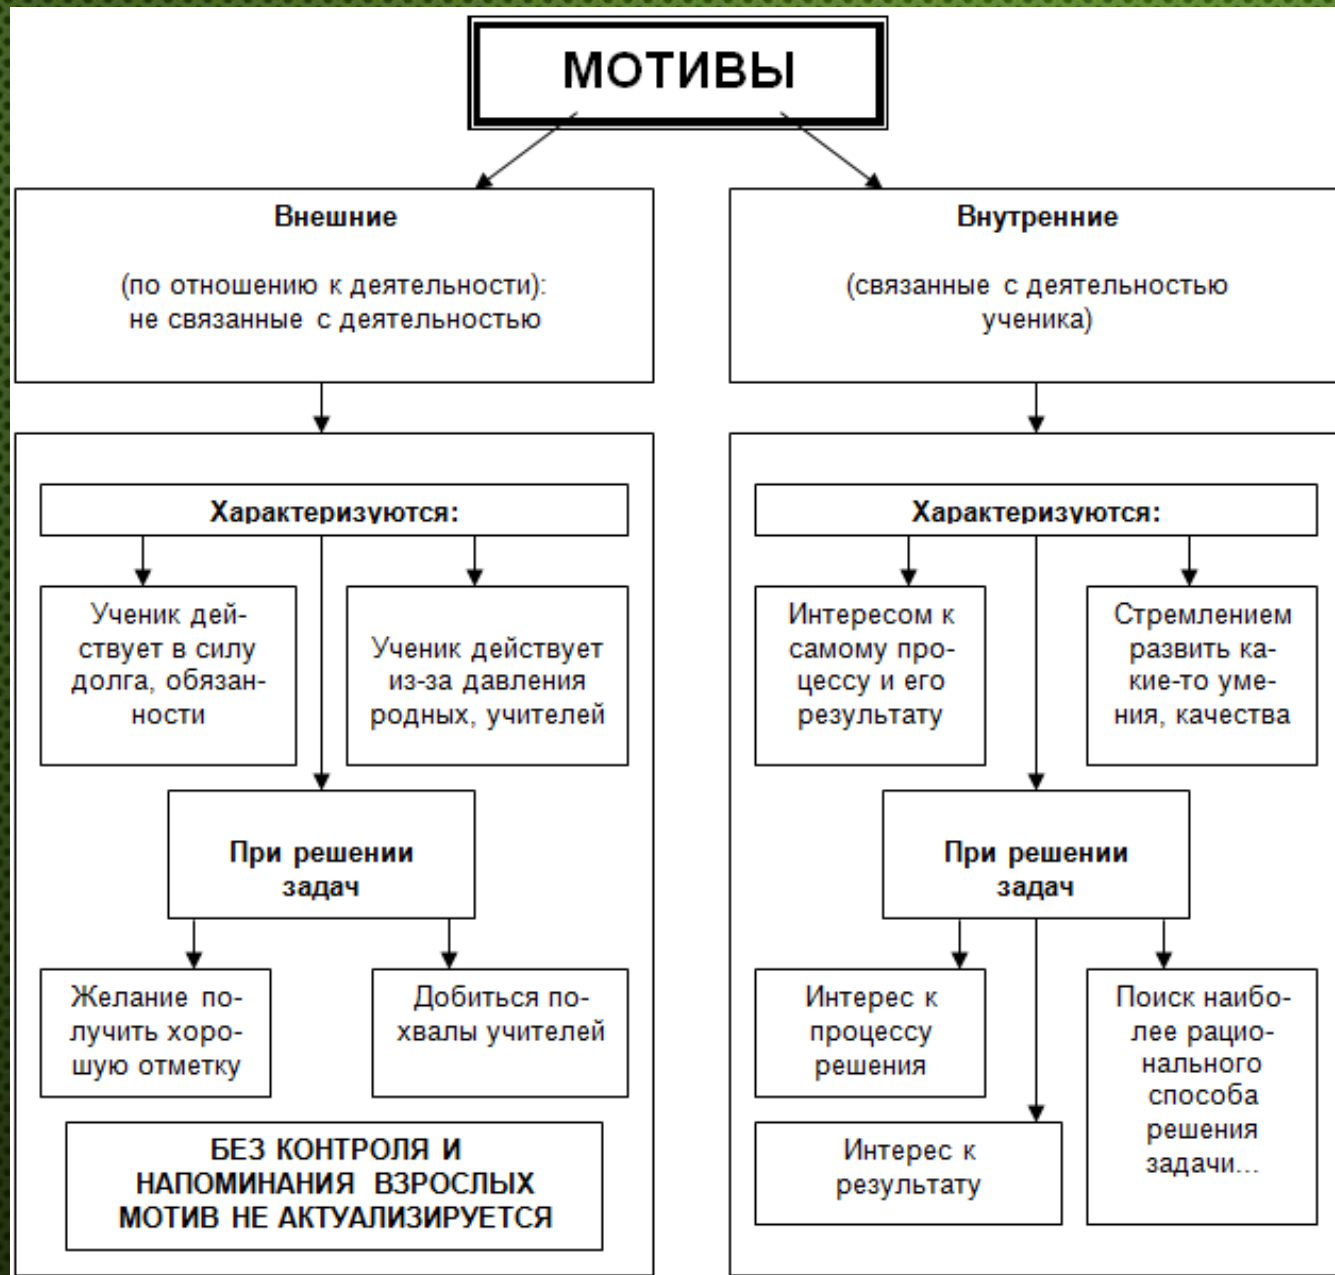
МОТИВЫ

Внешние

(по отношению к деятельности): не связанные с деятельностью

Характеризуются:

Ученик действует в силу долга, обязанности

Ученик действует из-за давления родных, учителей

При решении задач

Желание получить хорошую отметку

Добиться похвалы учителей

БЕЗ КОНТРОЛЯ И НАПОМИНАНИЯ ВЗРОСЛЫХ МОТИВ НЕ АКТУАЛИЗИРУЕТСЯ

Внутренние

(связанные с деятельностью ученика)

Характеризуются:

Интересом к самому процессу и его результату

Стремлением развить какие-то умения, качества

При решении задач

Интерес к процессу решения

Поиск наиболее рационального способа решения задачи...

Интерес к результату